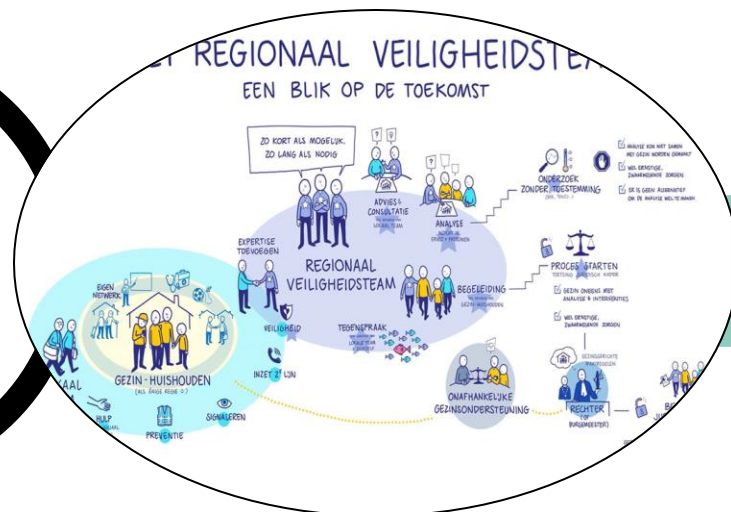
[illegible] REGIONAAL VEILIGHEIDSTE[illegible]

EEN BLIK OP DE TOEKOMST

ZO KORT ALS MOGELIJK, ZO LANG ALS NODIG

ADVIES & CONSULTATIE

ANALYSE

ONDERZOEK ZONDER TOESTEMMING

ANALYSE KON NIET SAMEN MET GEZIN WORDEN GEMAAKT

WEL ERNSTIGE, ZWAARWEGENDE ZORGEN

ER IS GEEN ALTERNATIEF OM DE ANALYSE WEL TE MAKEN

EXPERTISE TOEVOEGEN

REGIONAAL VEILIGHEIDSTEAM

BEGELEIDING

PROCESAFSPRAKEN

GEZIN ONDERS WEET ANALYSE & INTERVENTIES

WEL ERNSTIGE, ZWAARWEGENDE ZORGEN

EIGEN NETWERK

VEILIGHEID

TEGENSPRAAK

GEZIN - HUISHOUDEN

INZET 2e LIJN

ONAFHANKELIJKE GEZINSONDERSTEUNING

RECHTER OF BURGEMEESTER

HULP

PREVENTIE

SIGNALEREN

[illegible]AAL